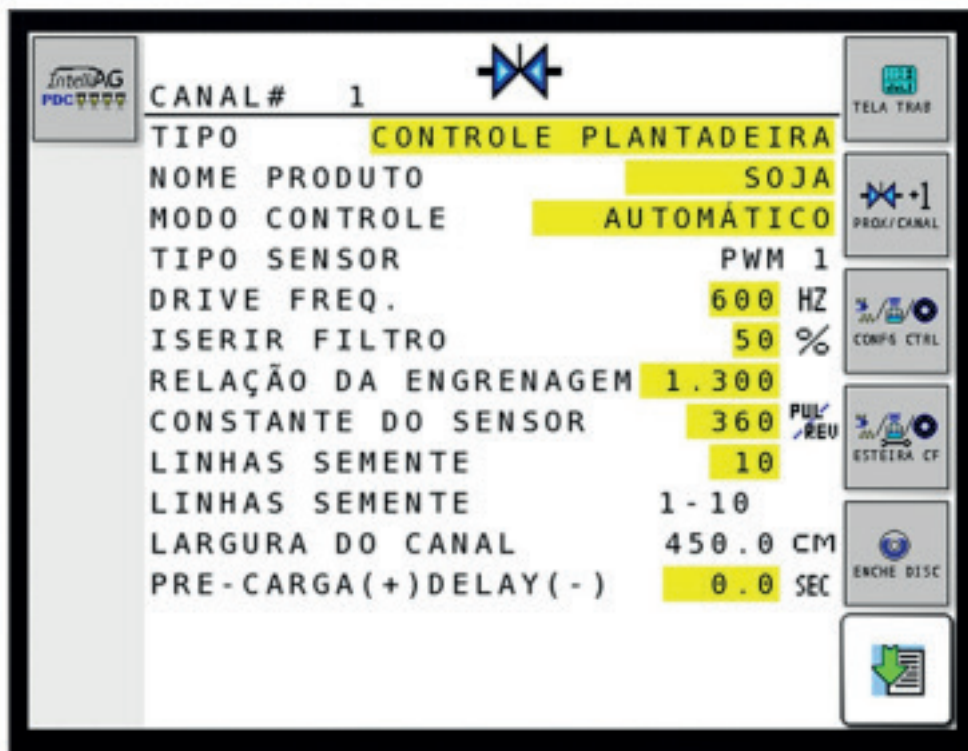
IntelliAG PDC

CANAL# 1

TIPO CONTROLE PLANTADEIRA
NOME PRODUTO SOJA
MODO CONTROLE AUTOMÁTICO
TIPO SENSOR PWM 1
DRIVE FREQ. 600 HZ
ISERIR FILTRO 50 %
RELAÇÃO DA ENGRENAGEM 1.300
CONSTANTE DO SENSOR 360 PUL/REV
LINHAS SEMENTE 10
LINHAS SEMENTE 1-10
LARGURA DO CANAL 450.0 CM
PRE-CARGA(+)DELAY(-) 0.0 SEC

TELA TRAB
+1 PROX/CANAL
CONFG CTRL
ESTEIRA CF
ENCHE DISC